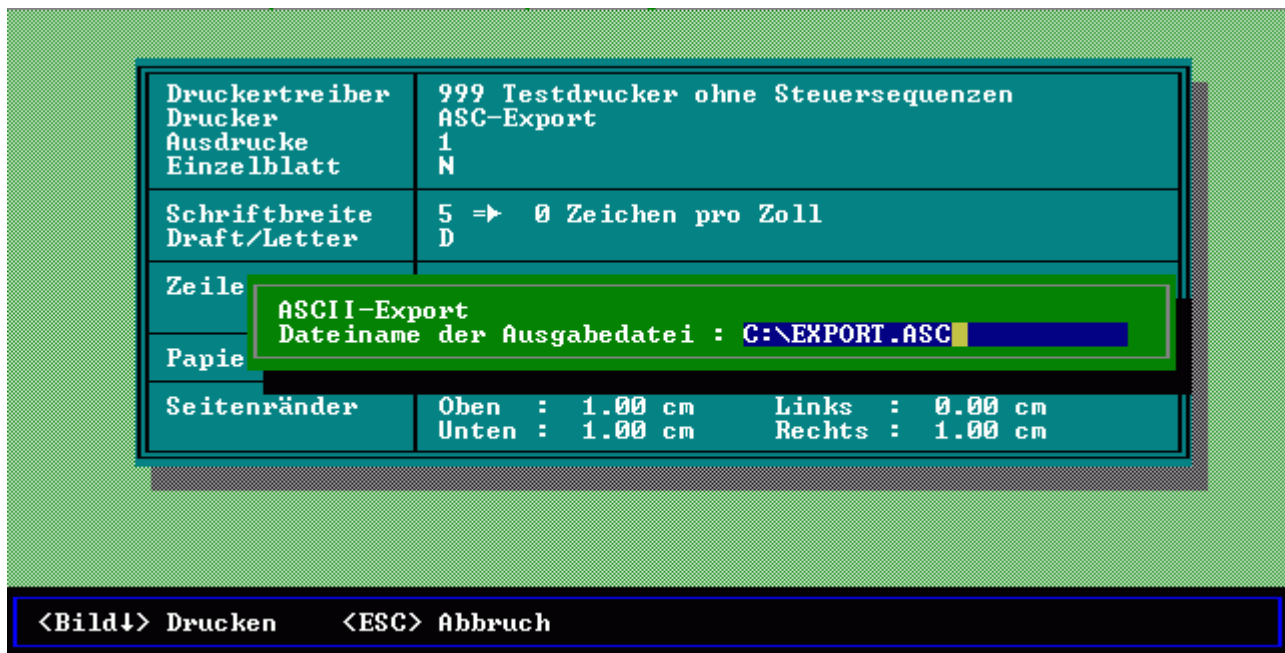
| Druckertreiber<br>Drucker<br>Ausdrucke<br>Einzelblatt | 999 Testdrucker ohne Steuersequenzen<br>ASC-Export<br>1<br>N |
|---|---|
| Schriftbreite<br>Draft/Letter | 5 => 0 Zeichen pro Zoll<br>D |
| Zeile | |
| Papie | |
| Seitenränder | Oben : 1.00 cm Links : 0.00 cm<br>Unten : 1.00 cm Rechts : 1.00 cm |

ASCII-Export
Dateiname der Ausgabedatei : C:\EXPORT.ASC

<Bild↓> Drucken <ESC> Abbruch